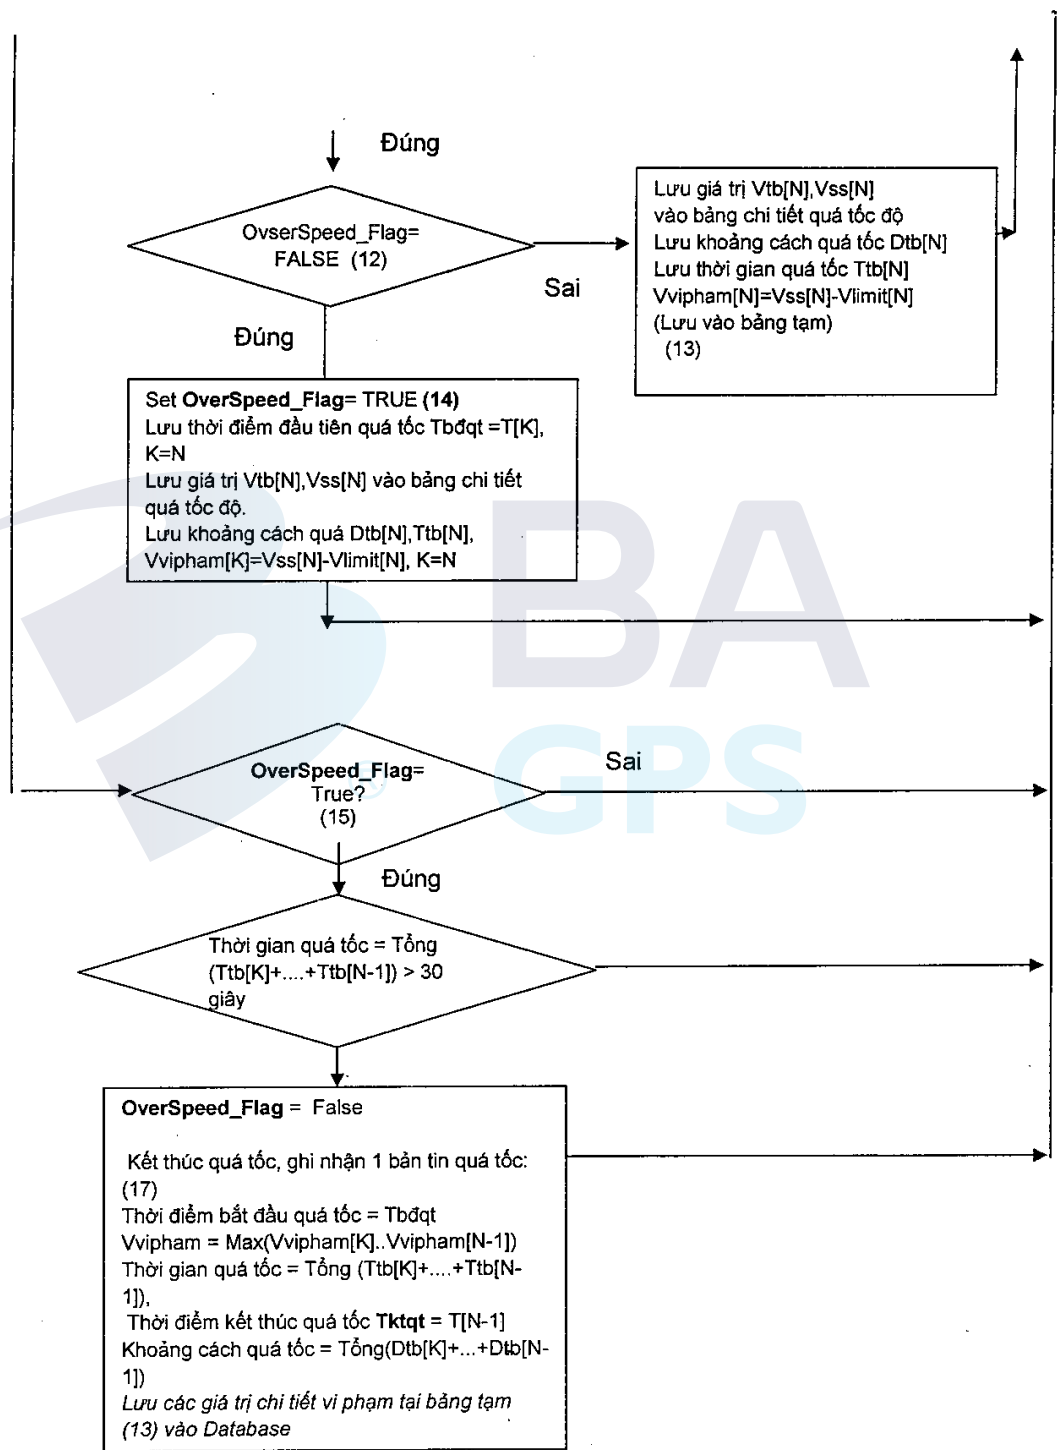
Đúng

OvserSpeed_Flag= FALSE (12)

Sai

Lưu giá trị Vtb[N],Vss[N] vào bảng chi tiết quá tốc độ
Lưu khoảng cách quá tốc Dtb[N]
Lưu thời gian quá tốc Ttb[N]
Vvipham[N]=Vss[N]-Vlimit[N]
(Lưu vào bảng tạm)
(13)

Đúng

Set **OverSpeed_Flag**= TRUE **(14)**
Lưu thời điểm đầu tiên quá tốc Tbđqt =T[K], K=N
Lưu giá trị Vtb[N],Vss[N] vào bảng chi tiết quá tốc độ.
Lưu khoảng cách quá Dtb[N],Ttb[N], Vvipham[K]=Vss[N]-Vlimit[N], K=N

BA
GPS

**OverSpeed_Flag**= True?
(15)

Sai

Đúng

Thời gian quá tốc = Tổng (Ttb[K]+....+Ttb[N-1]) > 30 giây

**OverSpeed_Flag** = False

Kết thúc quá tốc, ghi nhận 1 bản tin quá tốc:
(17)
Thời điểm bắt đầu quá tốc = Tbđqt
Vvipham = Max(Vvipham[K]..Vvipham[N-1])
Thời gian quá tốc = Tổng (Ttb[K]+....+Ttb[N-1]),
Thời điểm kết thúc quá tốc **Tktqt** = T[N-1]
Khoảng cách quá tốc = Tổng(Dtb[K]+...+Dtb[N-1])
*Lưu các giá trị chi tiết vi phạm tại bảng tạm (13) vào Database*